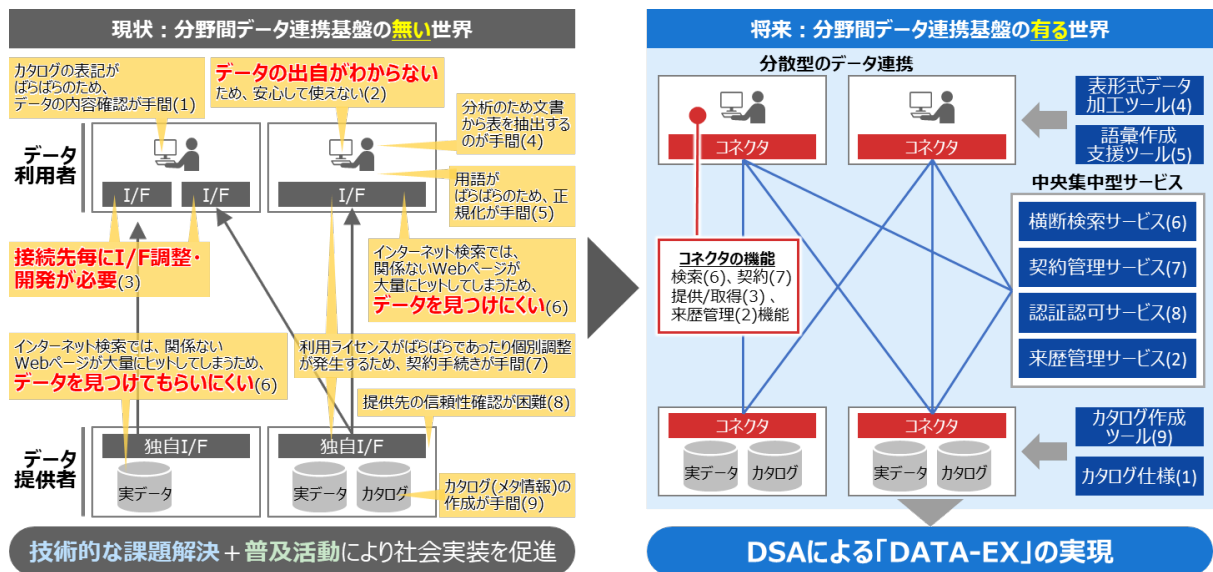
現状：分野間データ連携基盤の無い世界

カタログの表記がばらばらのため、データの内容確認が手間(1)

データの出自がわからないため、安心して使えない(2)

分析のため文書から表を抽出するのが手間(4)

データ利用者

I/F　I/F　I/F

用語がばらばらのため、正規化が手間(5)

接続先毎にI/F調整・開発が必要(3)

インターネット検索では、関係ないWebページが大量にヒットしてしまうため、データを見つけにくい(6)

インターネット検索では、関係ないWebページが大量にヒットしてしまうため、データを見つけてもらいにくい(6)

利用ライセンスがばらばらであったり個別調整が発生するため、契約手続きが手間(7)

提供先の信頼性確認が困難(8)

データ提供者

独自I/F　独自I/F

実データ　実データ　カタログ

カタログ(メタ情報)の作成が手間(9)

技術的な課題解決＋普及活動により社会実装を促進

将来：分野間データ連携基盤の有る世界

分散型のデータ連携

コネクタ　コネクタ

表形式データ加工ツール(4)

語彙作成支援ツール(5)

中央集中型サービス

横断検索サービス(6)

契約管理サービス(7)

認証認可サービス(8)

来歴管理サービス(2)

コネクタの機能
検索(6)、契約(7)、提供/取得(3)、来歴管理(2)機能

コネクタ　コネクタ

実データ　カタログ　実データ　カタログ

カタログ作成ツール(9)

カタログ仕様(1)

DSAによる「DATA-EX」の実現